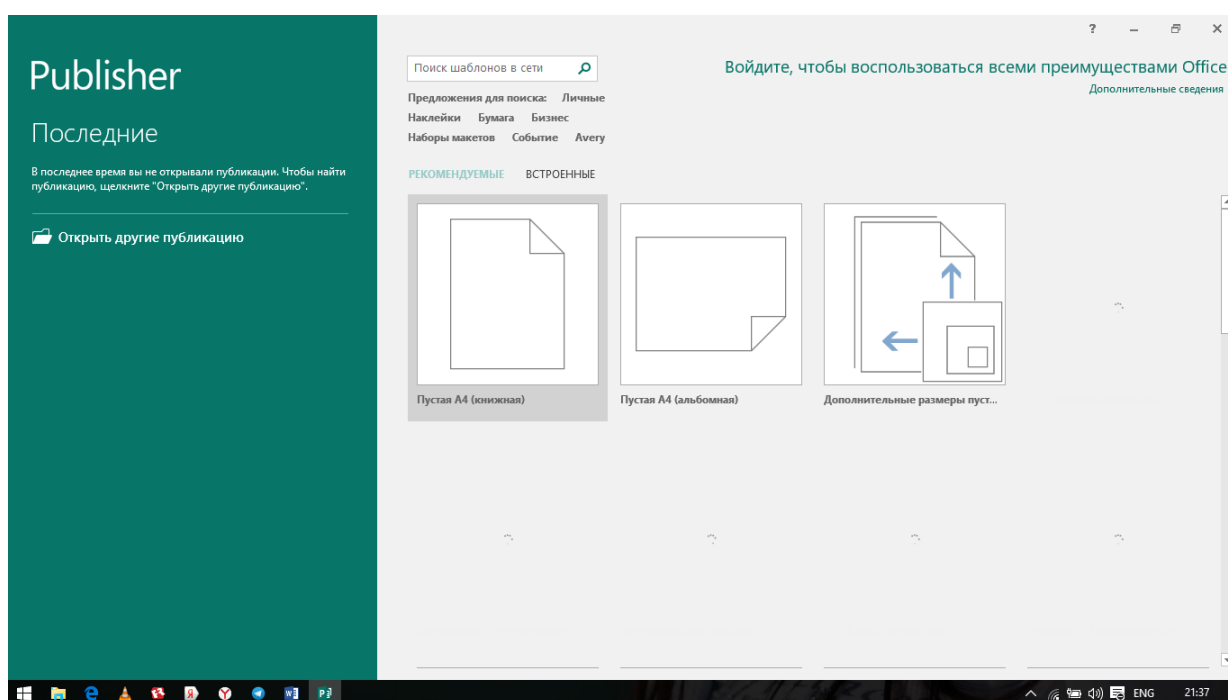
Publisher

Последние

В последнее время вы не открывали публикации. Чтобы найти публикацию, щелкните "Открыть другие публикацию".

Открыть другие публикацию

Поиск шаблонов в сети

Предложения для поиска: Личные
Наклейки Бумага Бизнес
Наборы макетов Событие Avery

Войдите, чтобы воспользоваться всеми преимуществами Office
Дополнительные сведения

? – ✕

РЕКОМЕНДУЕМЫЕ ВСТРОЕННЫЕ

Пустая A4 (книжная)

Пустая A4 (альбомная)

Дополнительные размеры пуст...

ENG 21:37